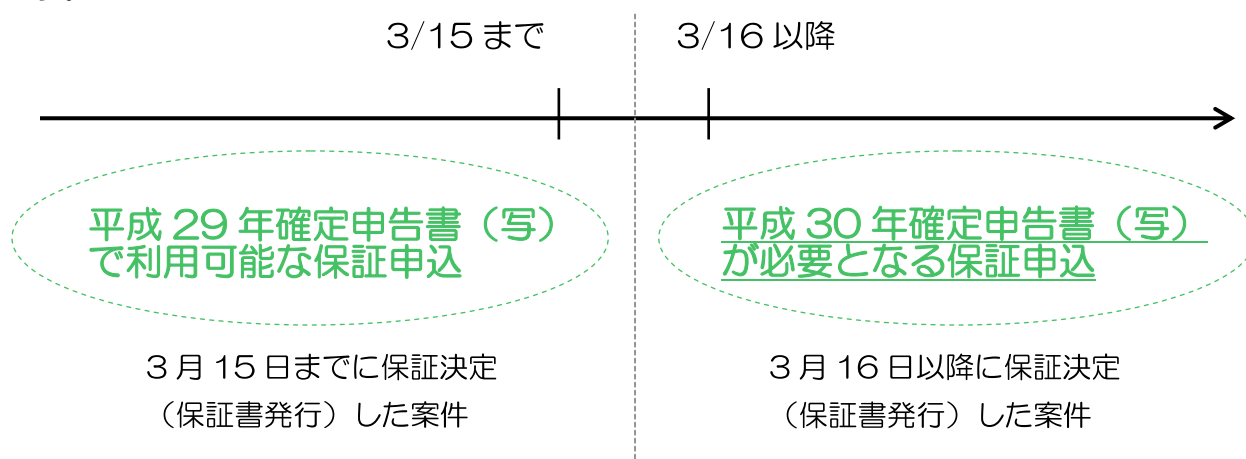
3/15 まで

3/16 以降

平成 29 年確定申告書（写）で利用可能な保証申込

平成 30 年確定申告書（写）が必要となる保証申込

３月 15 日までに保証決定（保証書発行）した案件

３月 16 日以降に保証決定（保証書発行）した案件